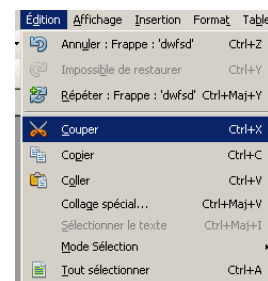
Édition Affichage Insertion Format Table

Annuler : Frappe : 'dwfsd' Ctrl+Z
Impossible de restaurer Ctrl+Y
Répéter : Frappe : 'dwfsd' Ctrl+Maj+Y
Couper Ctrl+X
Copier Ctrl+C
Coller Ctrl+V
Collage spécial... Ctrl+Maj+V
Sélectionner le texte Ctrl+Maj+I
Mode Sélection
Tout sélectionner Ctrl+A